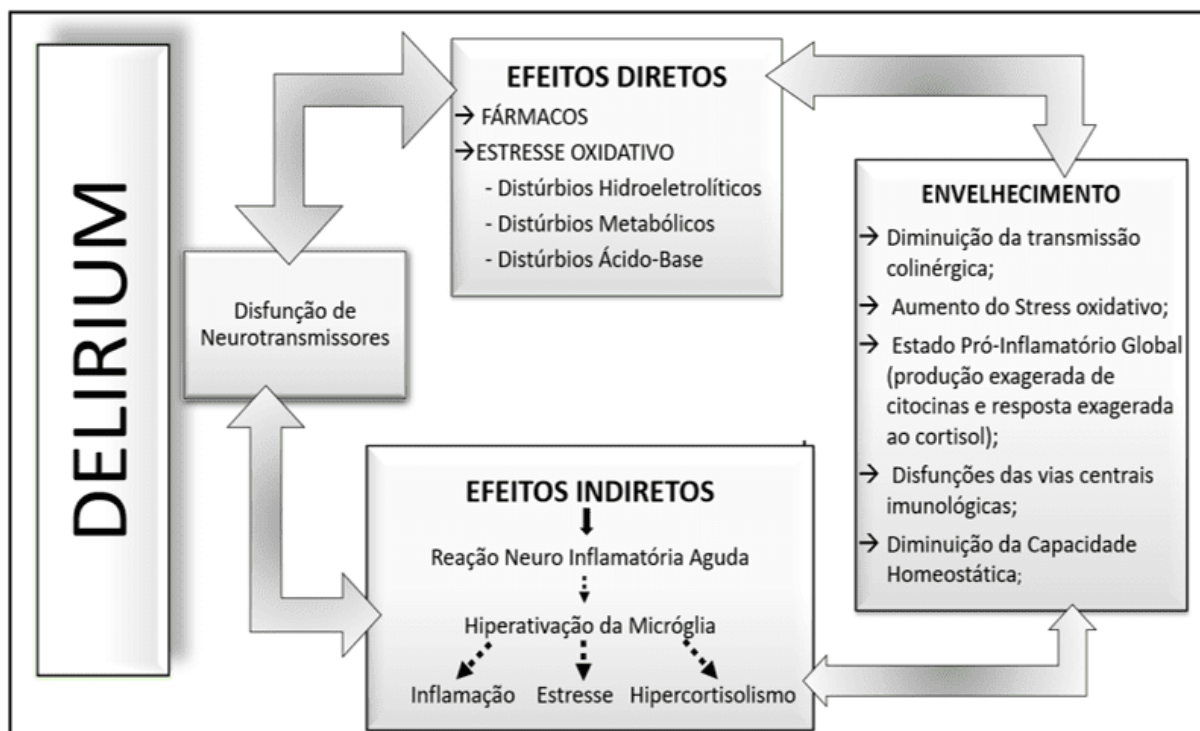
DELIRIUM

EFEITOS DIRETOS
→ FÁRMACOS
→ESTRESSE OXIDATIVO
- Distúrbios Hidroeletrolíticos
- Distúrbios Metabólicos
- Distúrbios Ácido-Base

Disfunção de Neurotransmissores

ENVELHECIMENTO
→ Diminuição da transmissão colinérgica;
→ Aumento do Stress oxidativo;
→ Estado Pró-Inflamatório Global (produção exagerada de citocinas e resposta exagerada ao cortisol);
→ Disfunções das vias centrais imunológicas;
→ Diminuição da Capacidade Homeostática;

EFEITOS INDIRETOS
Reação Neuro Inflamatória Aguda
Hiperativação da Micróglia
Inflamação Estresse Hipercortisolismo